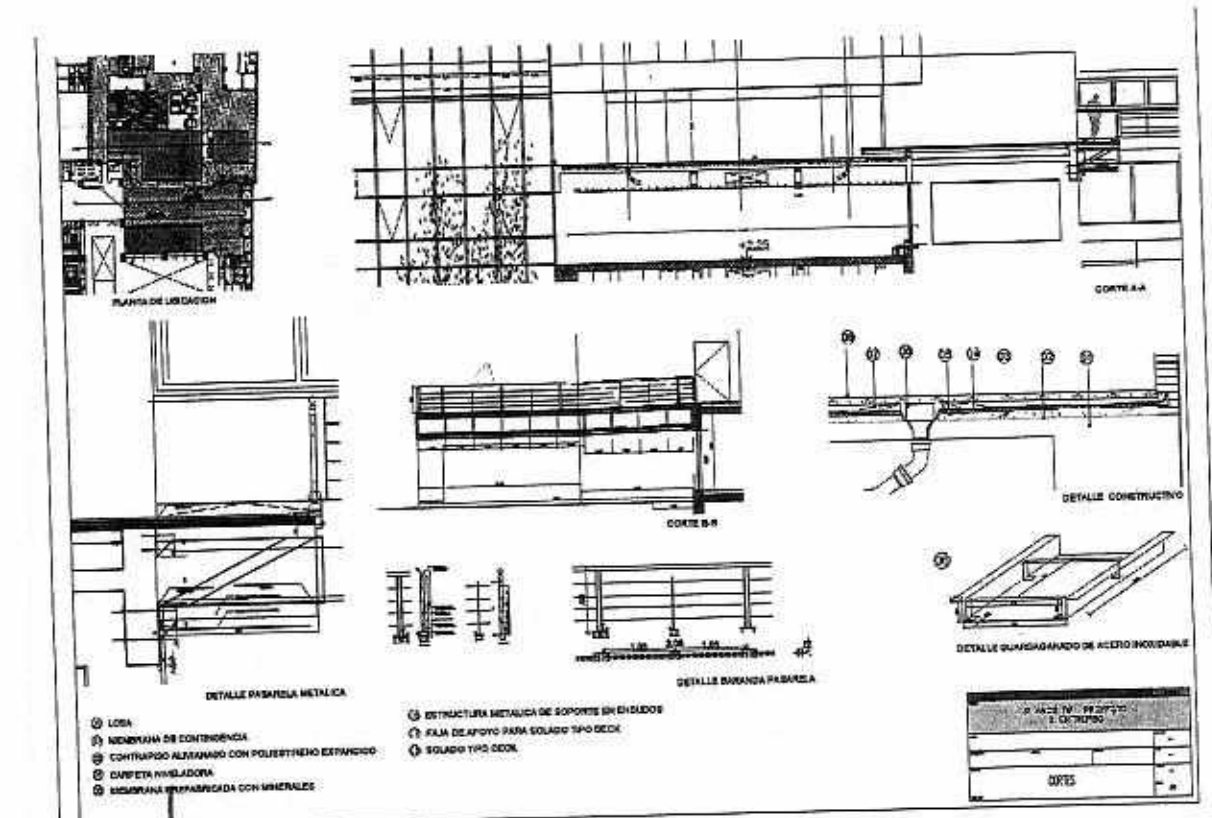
PLANTA DE UBICACION

CORTE A-A

CORTE B-B

DETALLE CONSTRUCTIVO

DETALLE PASARELA METALICA

DETALLE BARANDA PASARELA

DETALLE GUARDAGANADO DE ACERO INOXIDABLE

1.85 2.05 1.85

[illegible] LOSA
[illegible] MEMBRANA DE CONTENCIÓN
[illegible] CONTRAPISO ALIVIANADO CON POLIESTIRENO EXPANDIDO
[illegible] CARPETA NIVELADORA
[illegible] MEMBRANA PREFABRICADA CON MINERALES

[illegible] ESTRUCTURA METALICA DE SOPORTE EN ENSUDOS
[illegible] FAJA DE APOYO PARA SOLADO TIPO DECK
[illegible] SOLADO TIPO DECK

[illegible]

CORTES